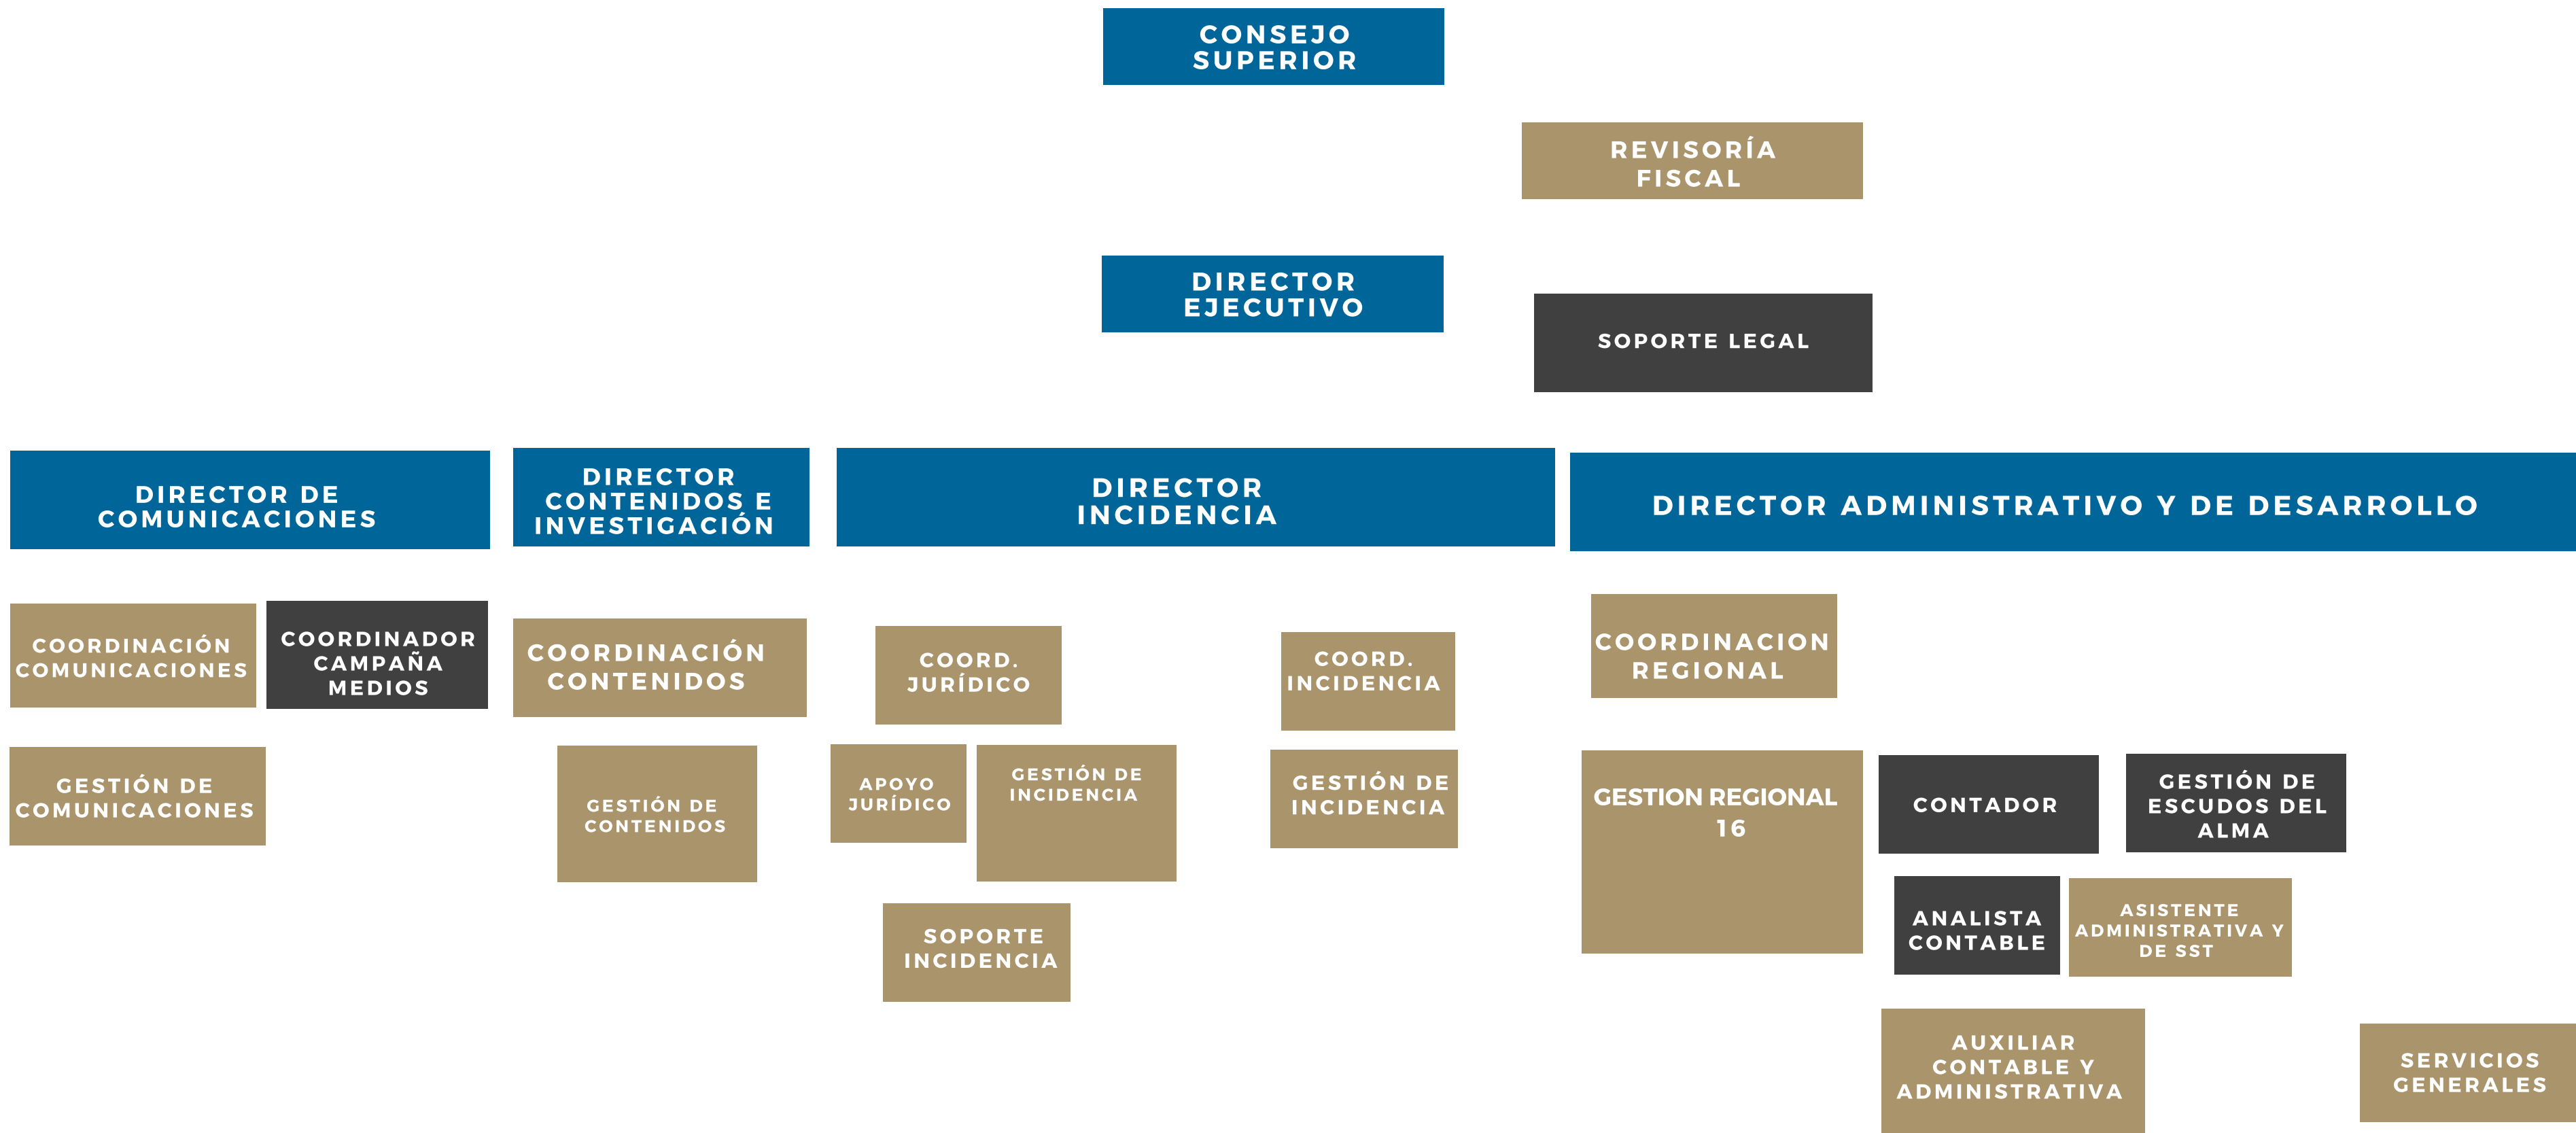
CONSEJO SUPERIOR

REVISORÍA FISCAL

DIRECTOR EJECUTIVO

SOPORTE LEGAL

DIRECTOR DE COMUNICACIONES

DIRECTOR CONTENIDOS E INVESTIGACIÓN

DIRECTOR INCIDENCIA

DIRECTOR ADMINISTRATIVO Y DE DESARROLLO

COORDINACIÓN COMUNICACIONES

COORDINADOR CAMPAÑA MEDIOS

GESTIÓN DE COMUNICACIONES

COORDINACIÓN CONTENIDOS

GESTIÓN DE CONTENIDOS

COORD. JURÍDICO

APOYO JURÍDICO

GESTIÓN DE INCIDENCIA

SOPORTE INCIDENCIA

COORD. INCIDENCIA

GESTIÓN DE INCIDENCIA

COORDINACION REGIONAL

GESTION REGIONAL 16

CONTADOR

GESTIÓN DE ESCUDOS DEL ALMA

ANALISTA CONTABLE

ASISTENTE ADMINISTRATIVA Y DE SST

AUXILIAR CONTABLE Y ADMINISTRATIVA

SERVICIOS GENERALES